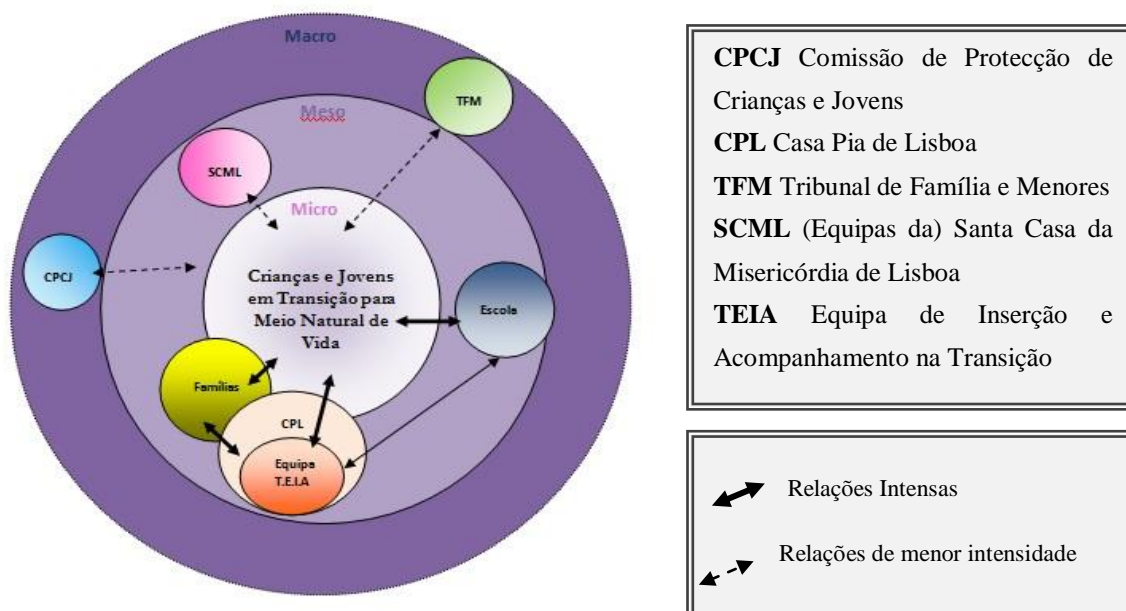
Macro

Meso

TFM

SCML

Micro

CPCJ

Crianças e Jovens em Transição para Meio Natural de Vida

Escola

Famílias

CPL

Equipa T.E.I.A

**CPCJ** Comissão de Protecção de Crianças e Jovens
**CPL** Casa Pia de Lisboa
**TFM** Tribunal de Família e Menores
**SCML** (Equipas da) Santa Casa da Misericórdia de Lisboa
**TEIA** Equipa de Inserção e Acompanhamento na Transição

Relações Intensas

Relações de menor intensidade